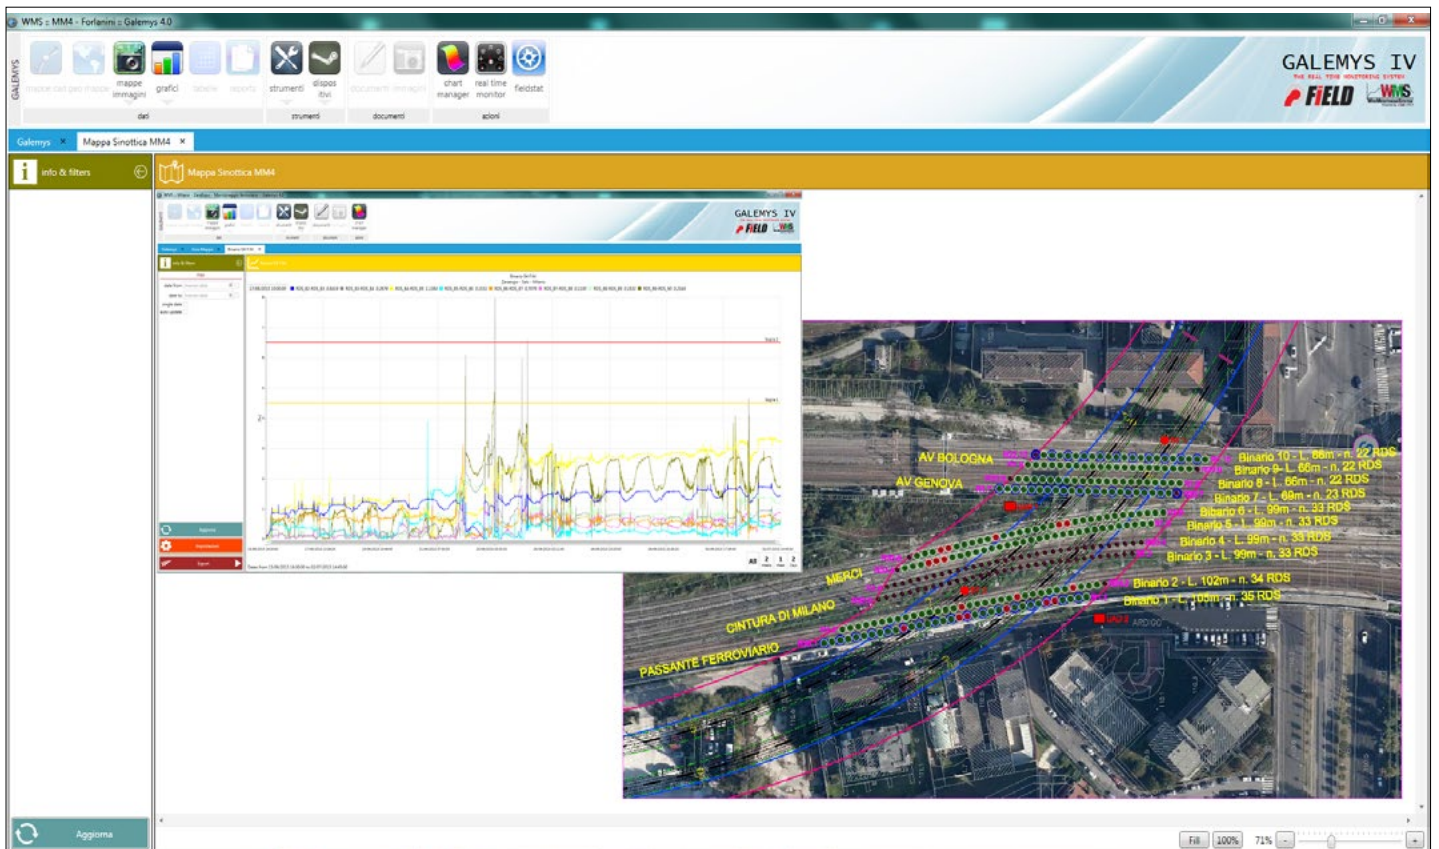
WMS :: MM4 - Forlanini :: Galemys 4.0

GALEMYS

mappe cad gis mappe immagini grafici tabelle report

dati

strumenti dispositivi

strumenti

documenti immagini

documenti

chart manager real time monitor fieldstat

azioni

GALEMYS IV
THE REAL TIME MONITORING SYSTEM
FiELD WMS

Galemys × Mappa Sinottica MM4 ×

info & filters

Mappa Sinottica MM4

GALEMYS IV
FiELD WMS

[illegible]

Aggiorna

AV BOLOGNA
AV GENOVA
MERCI
CINTURA DI MILANO
PASSANTE FERROVIARIO

Binario 10 - L. 66m - n. 22 RDS
Binario 9 - L. 66m - n. 22 RDS
Binario 8 - L. 66m - n. 22 RDS
Binario 7 - L. 69m - n. 23 RDS
Binario 6 - L. 99m - n. 33 RDS
Binario 5 - L. 99m - n. 33 RDS
Binario 4 - L. 99m - n. 33 RDS
Binario 3 - L. 99m - n. 33 RDS
Binario 2 - L. 102m - n. 34 RDS
Binario 1 - L. 105m - n. 35 RDS

Aggiorna

Fill 100% 71%